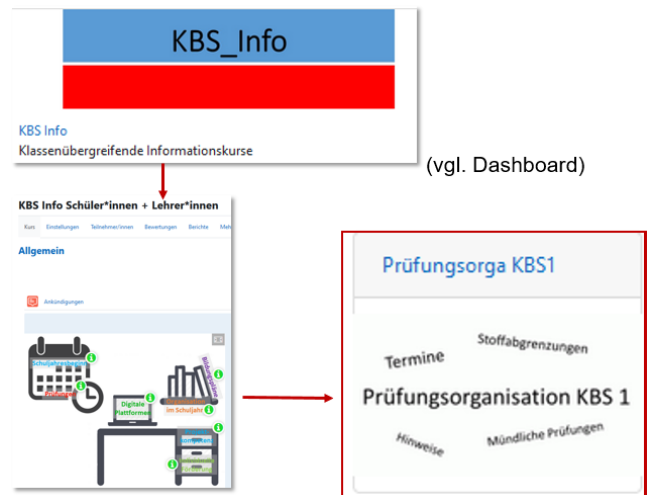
KBS_Info

KBS Info

Klassenübergreifende Informationskurse

(vgl. Dashboard)

KBS Info Schüler*innen + Lehrer*innen

Kurs Einstellungen Teilnehmer/innen Bewertungen Berichte Mehr

Allgemein

Ankündigungen

Schuljahresbeginn

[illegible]

Digitale Plattformen

Im Schuljahr

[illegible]

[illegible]

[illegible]

Prüfungsorga KBS1

Termine

Stoffabgrenzungen

Prüfungsorganisation KBS 1

Hinweise

Mündliche Prüfungen